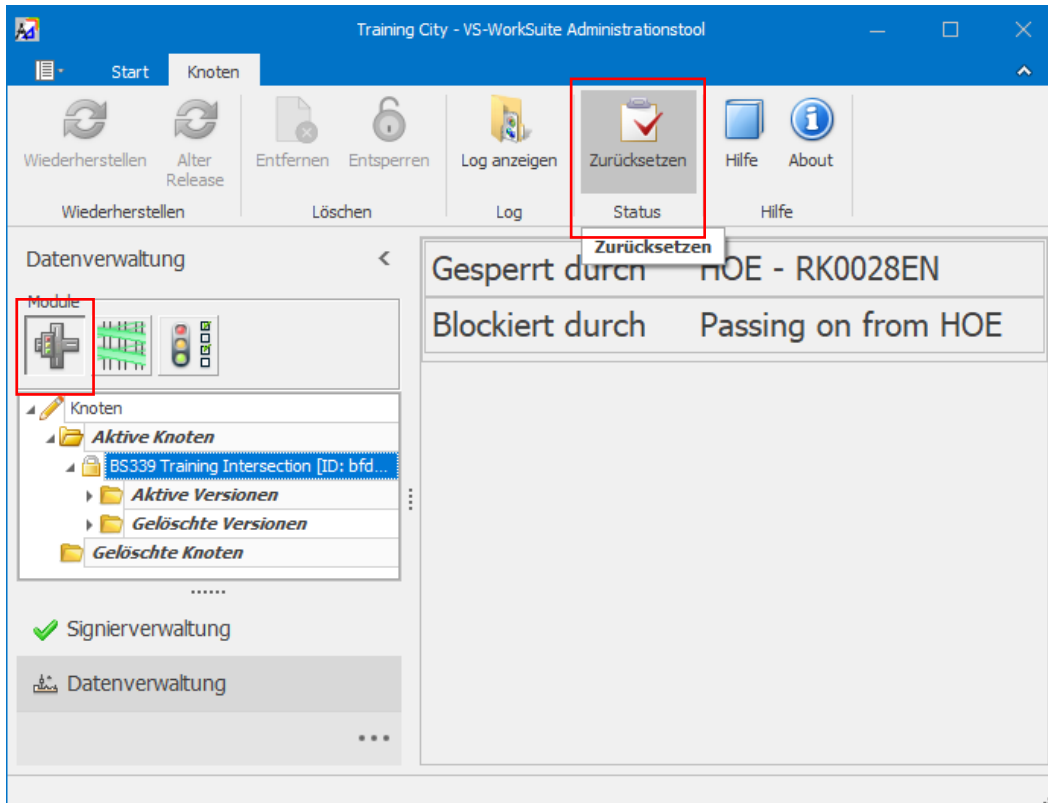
Training City - VS-WorkSuite Administrationstool

Start Knoten

Wiederherstellen Alter Release
Wiederherstellen

Entfernen Entsperren
Löschen

Log anzeigen
Log

Zurücksetzen
Status

Hilfe About
Hilfe

Zurücksetzen

Datenverwaltung

Module

Knoten
Aktive Knoten
BS339 Training Intersection [ID: bfd...
Aktive Versionen
Gelöschte Versionen
Gelöschte Knoten

Signierverwaltung
Datenverwaltung

| Gesperrt durch | HOE - RK0028EN |
|---|---|
| Blockiert durch | Passing on from HOE |